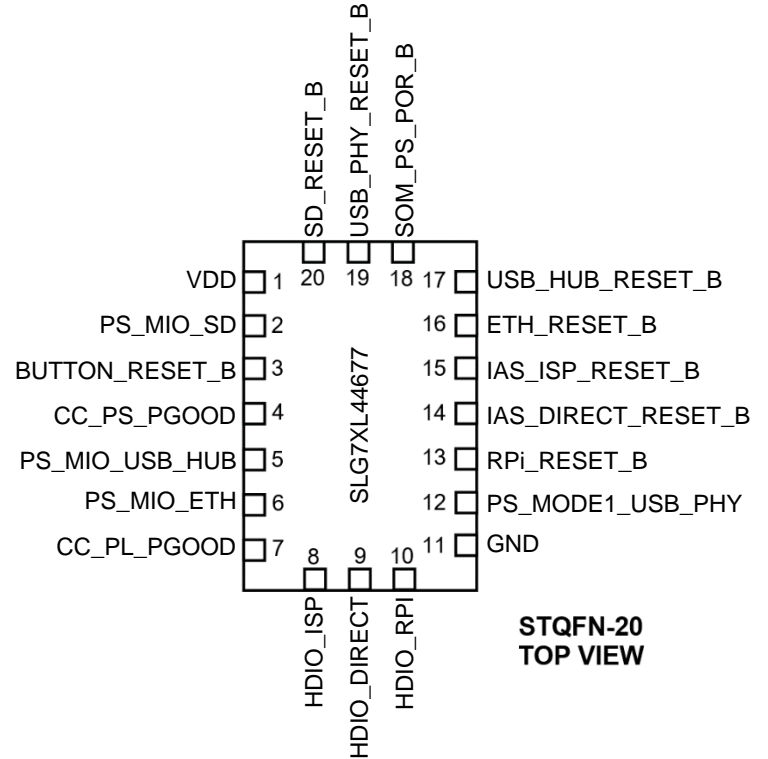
SD_RESET_B
USB_PHY_RESET_B
SOM_PS_POR_B
20 19 18

VDD 1
PS_MIO_SD 2
BUTTON_RESET_B 3
CC_PS_PGOOD 4
PS_MIO_USB_HUB 5
PS_MIO_ETH 6
CC_PL_PGOOD 7

17 USB_HUB_RESET_B
16 ETH_RESET_B
15 IAS_ISP_RESET_B
14 IAS_DIRECT_RESET_B
13 RPi_RESET_B
12 PS_MODE1_USB_PHY
11 GND

SLG7XL44677

8 9 10
HDIO_ISP
HDIO_DIRECT
HDIO_RPI

STQFN-20
TOP VIEW